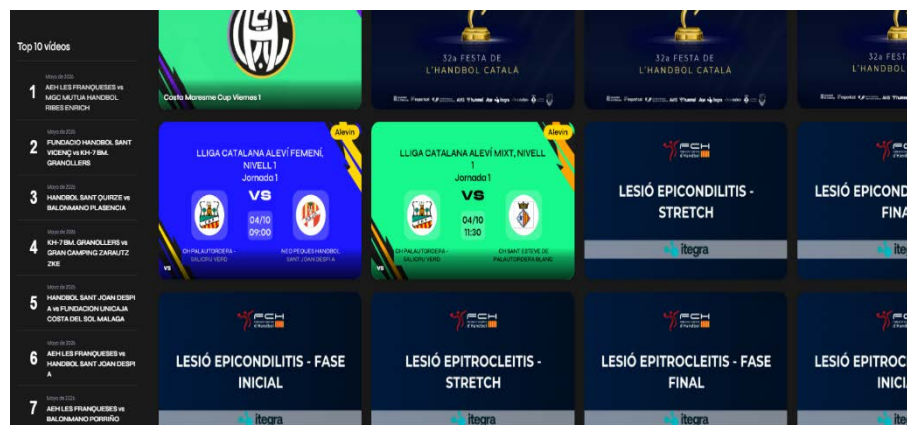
Top 10 vídeos

Mayo de 2025
1 AEH LES FRANQUESES vs MGC MUTUA HANDBOL RIBES ENRICH

Mayo de 2025
2 FUNDACIO HANDBOL SANT VICENÇ vs KH-7 BM. GRANOLLERS

Mayo de 2025
3 HANDBOL SANT QUIRZE vs BALONMANO PLASENCIA

Mayo de 2025
4 KH-7 BM. GRANOLLERS vs GRAN CAMPING ZARAUTZ ZKE

Mayo de 2025
5 HANDBOL SANT JOAN DESPI A vs FUNDACION UNICAJA COSTA DEL SOL MALAGA

Mayo de 2025
6 AEH LES FRANQUESES vs HANDBOL SANT JOAN DESPI A

Mayo de 2025
7 AEH LES FRANQUESES vs BALONMANO PORRIÑO

Costa Maresme Cup Viernes 1

32a FESTA DE L'HANDBOL CATALÀ

32a FESTA DE L'HANDBOL CATALÀ

32a FESTA DE L'HANDBOL CATALÀ

Aleví
LLIGA CATALANA ALEVÍ FEMENÍ, NIVELL 1
Jornada 1
VS
04/10
09:00
CH PALAUTORDERA - SALICRU VERD
NEO PEQUES HANDBOL SANT JOAN DESPI A

Aleví
LLIGA CATALANA ALEVÍ MIXT, NIVELL 1
Jornada 1
VS
04/10
11:30
CH PALAUTORDERA - SALICRU VERD
CH SANT ESTEVE DE PALAUTORDERA BLANC

FCH
LESIÓ EPICONDILITIS - STRETCH
itegra

FCH
LESIÓ EPICOND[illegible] FINA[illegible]
itegra

FCH
LESIÓ EPICONDILITIS - FASE INICIAL
itegra

FCH
LESIÓ EPITROCLEITIS - STRETCH
itegra

FCH
LESIÓ EPITROCLEITIS - FASE FINAL
itegra

FCH
LESIÓ EPITRO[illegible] INICI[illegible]